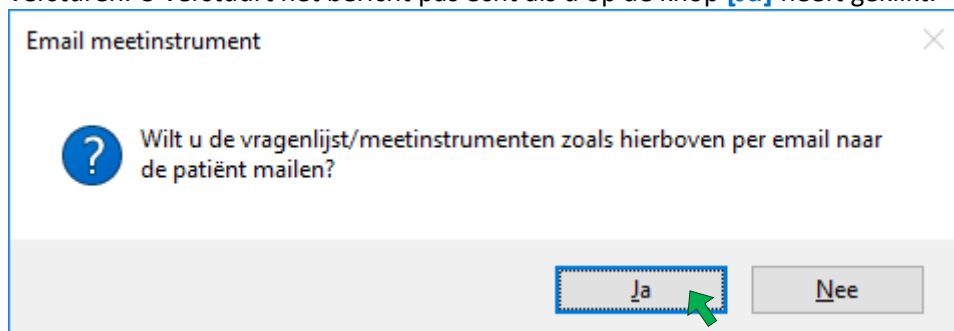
versturen. U verstuurt het bericht pas écht als u op de knop [Ja] heeft geklikt.

Email meetinstrument

Wilt u de vragenlijst/meetinstrumenten zoals hierboven per email naar de patiënt mailen?

Ja

Nee